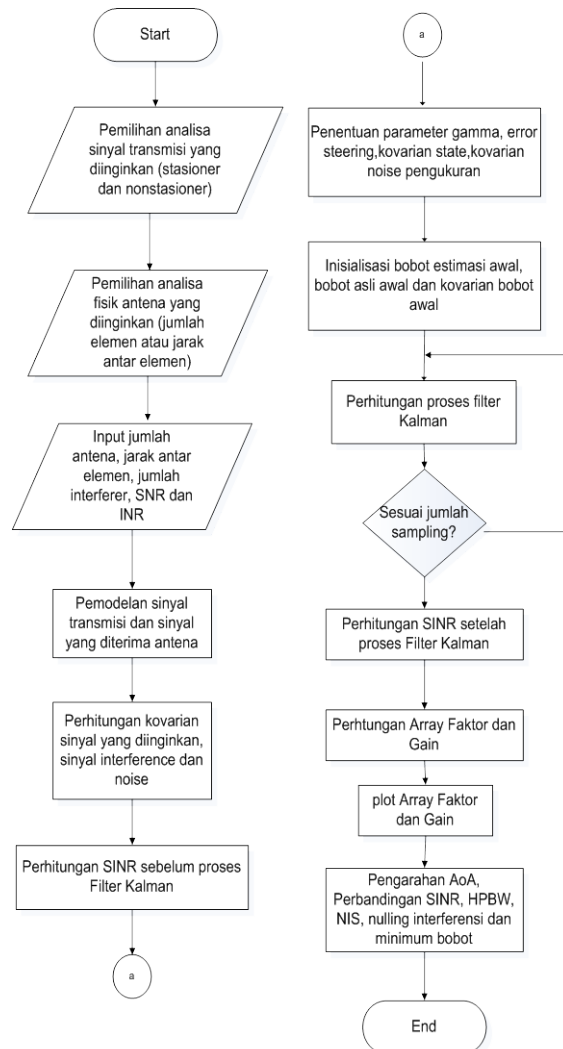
Start

Pemilihan analisa sinyal transmisi yang diinginkan (stasioner dan nonstasioner)

Pemilihan analisa fisik antena yang diinginkan (jumlah elemen atau jarak antar elemen)

Input jumlah antena, jarak antar elemen, jumlah interferer, SNR dan INR

Pemodelan sinyal transmisi dan sinyal yang diterima antena

Perhitungan kovarian sinyal yang diinginkan, sinyal interference dan noise

Perhitungan SINR sebelum proses Filter Kalman

a

a

Penentuan parameter gamma, error steering,kovarian state,kovarian noise pengukuran

Inisialisasi bobot estimasi awal, bobot asli awal dan kovarian bobot awal

Perhitungan proses filter Kalman

Sesuai jumlah sampling?

Perhitungan SINR setelah proses Filter Kalman

Perhtungan Array Faktor dan Gain

plot Array Faktor dan Gain

Pengarahan AoA, Perbandingan SINR, HPBW, NIS, nulling interferensi dan minimum bobot

End